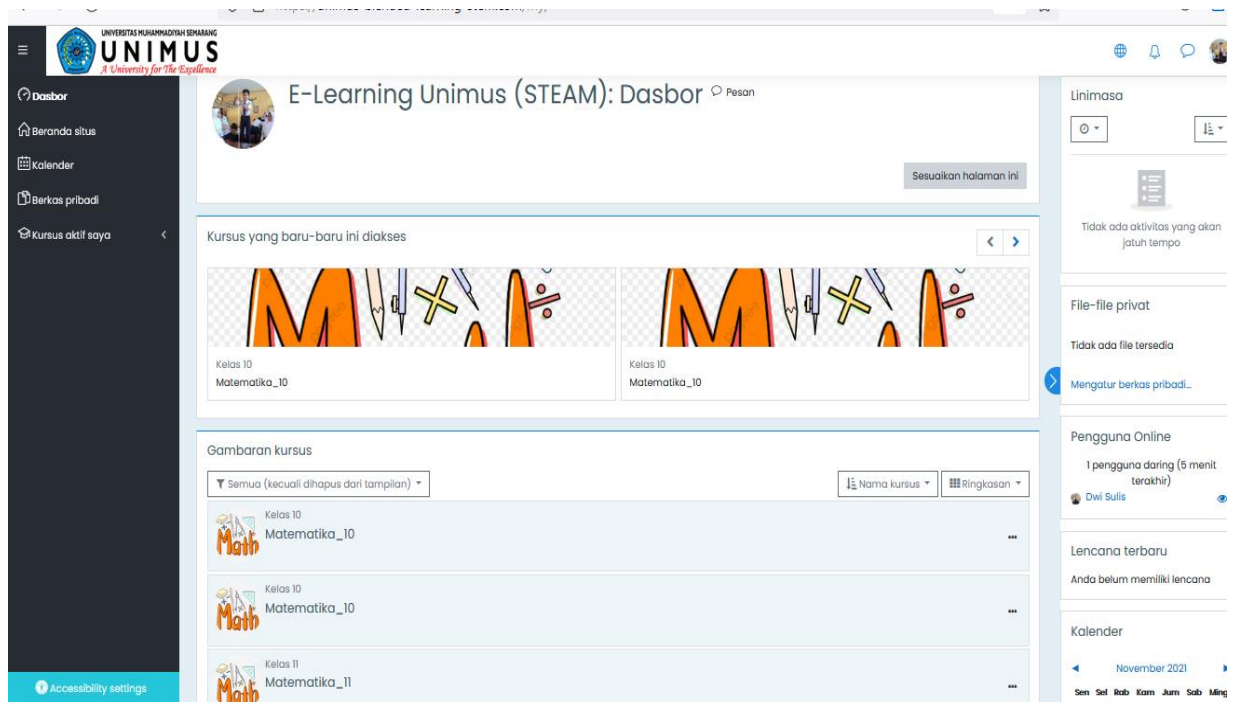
UNIVERSITAS MUHAMMADIYAH SEMARANG
UNIMUS
A University for The Excellence

Dasbor
Beranda situs
Kalender
Berkas pribadi
Kursus aktif saya

Accessibility settings

E-Learning Unimus (STEAM): Dasbor
Pesan

Sesuaikan halaman ini

Kursus yang baru-baru ini diakses

Kelas 10
Matematika_10

Kelas 10
Matematika_10

Gambaran kursus

Semua (kecuali dihapus dari tampilan)
Nama kursus
Ringkasan

Kelas 10
Matematika_10

Kelas 10
Matematika_10

Kelas 11
Matematika_11

Linimasa

Tidak ada aktivitas yang akan jatuh tempo

File-file privat

Tidak ada file tersedia

Mengatur berkas pribadi...

Pengguna Online

1 pengguna daring (5 menit terakhir)
Dwi Sulis

Lencana terbaru

Anda belum memiliki lencana

Kalender

November 2021

Sen Sel Rab Kam Jum Sab Ming